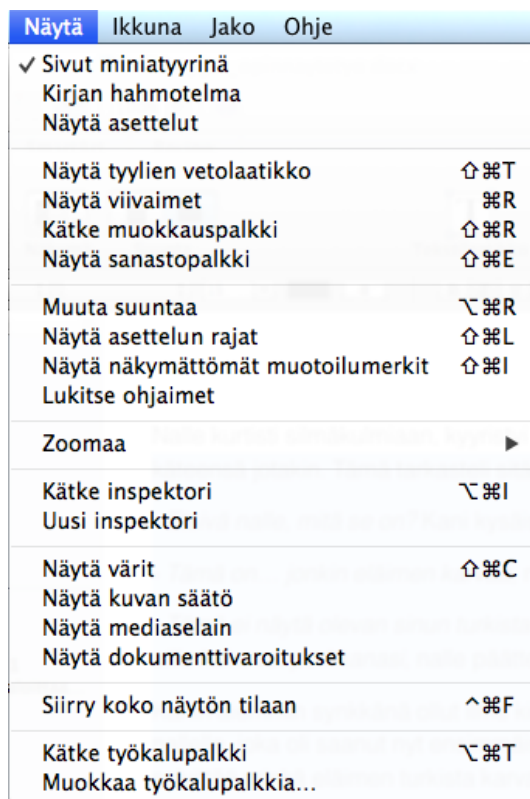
Näytä Ikkuna Jako Ohje

✓ Sivut miniatyyrinä
Kirjan hahmotelma
Näytä asettelut

Näytä tyylien vetolaatikko ⇧⌘T
Näytä viivaimet ⌘R
Kätke muokkauspalkki ⇧⌘R
Näytä sanastopalkki ⇧⌘E

Muuta suuntaa ⌥⌘R
Näytä asettelun rajat ⇧⌘L
Näytä näkymättömät muotoilumerkit ⇧⌘I
Lukitse ohjaimet

Zoomaa ▶

Kätke inspektori ⌥⌘I
Uusi inspektori

Näytä värit ⇧⌘C
Näytä kuvan säätö
Näytä mediaselain
Näytä dokumenttivaroitukset

Siirry koko näytön tilaan ^⌘F

Kätke työkalupalkki ⌥⌘T
Muokkaa työkalupalkkia...